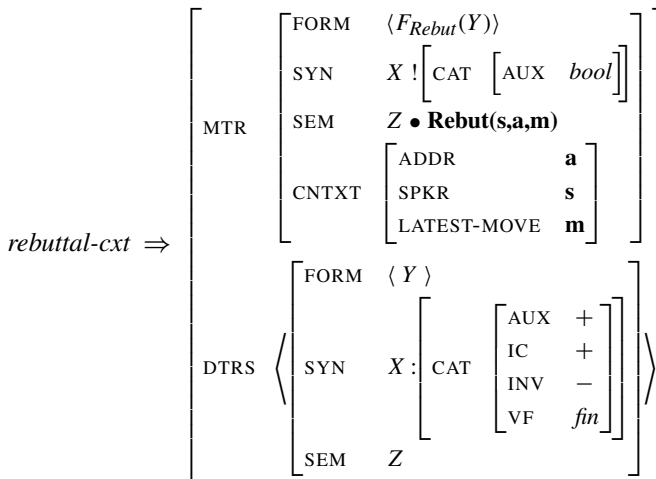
$\textit{rebuttal-cxt} \Rightarrow \left[ \begin{array}{ll} \text{MTR} & \left[ \begin{array}{ll} \text{FORM} & \langle F_{Rebut}(Y) \rangle \\ \text{SYN} & X\,!\left[ \text{CAT} \left[ \text{AUX} \;\; \textit{bool} \right] \right] \\ \text{SEM} & Z \bullet \textbf{Rebut(s,a,m)} \\ \text{CNTXT} & \left[ \begin{array}{ll} \text{ADDR} & \textbf{a} \\ \text{SPKR} & \textbf{s} \\ \text{LATEST-MOVE} & \textbf{m} \end{array} \right] \end{array} \right] \\ \text{DTRS} & \left\langle \left[ \begin{array}{ll} \text{FORM} & \langle\, Y \,\rangle \\ \text{SYN} & X : \left[ \text{CAT} \left[ \begin{array}{ll} \text{AUX} & + \\ \text{IC} & + \\ \text{INV} & - \\ \text{VF} & \textit{fin} \end{array} \right] \right] \\ \text{SEM} & Z \end{array} \right] \right\rangle \end{array} \right]$